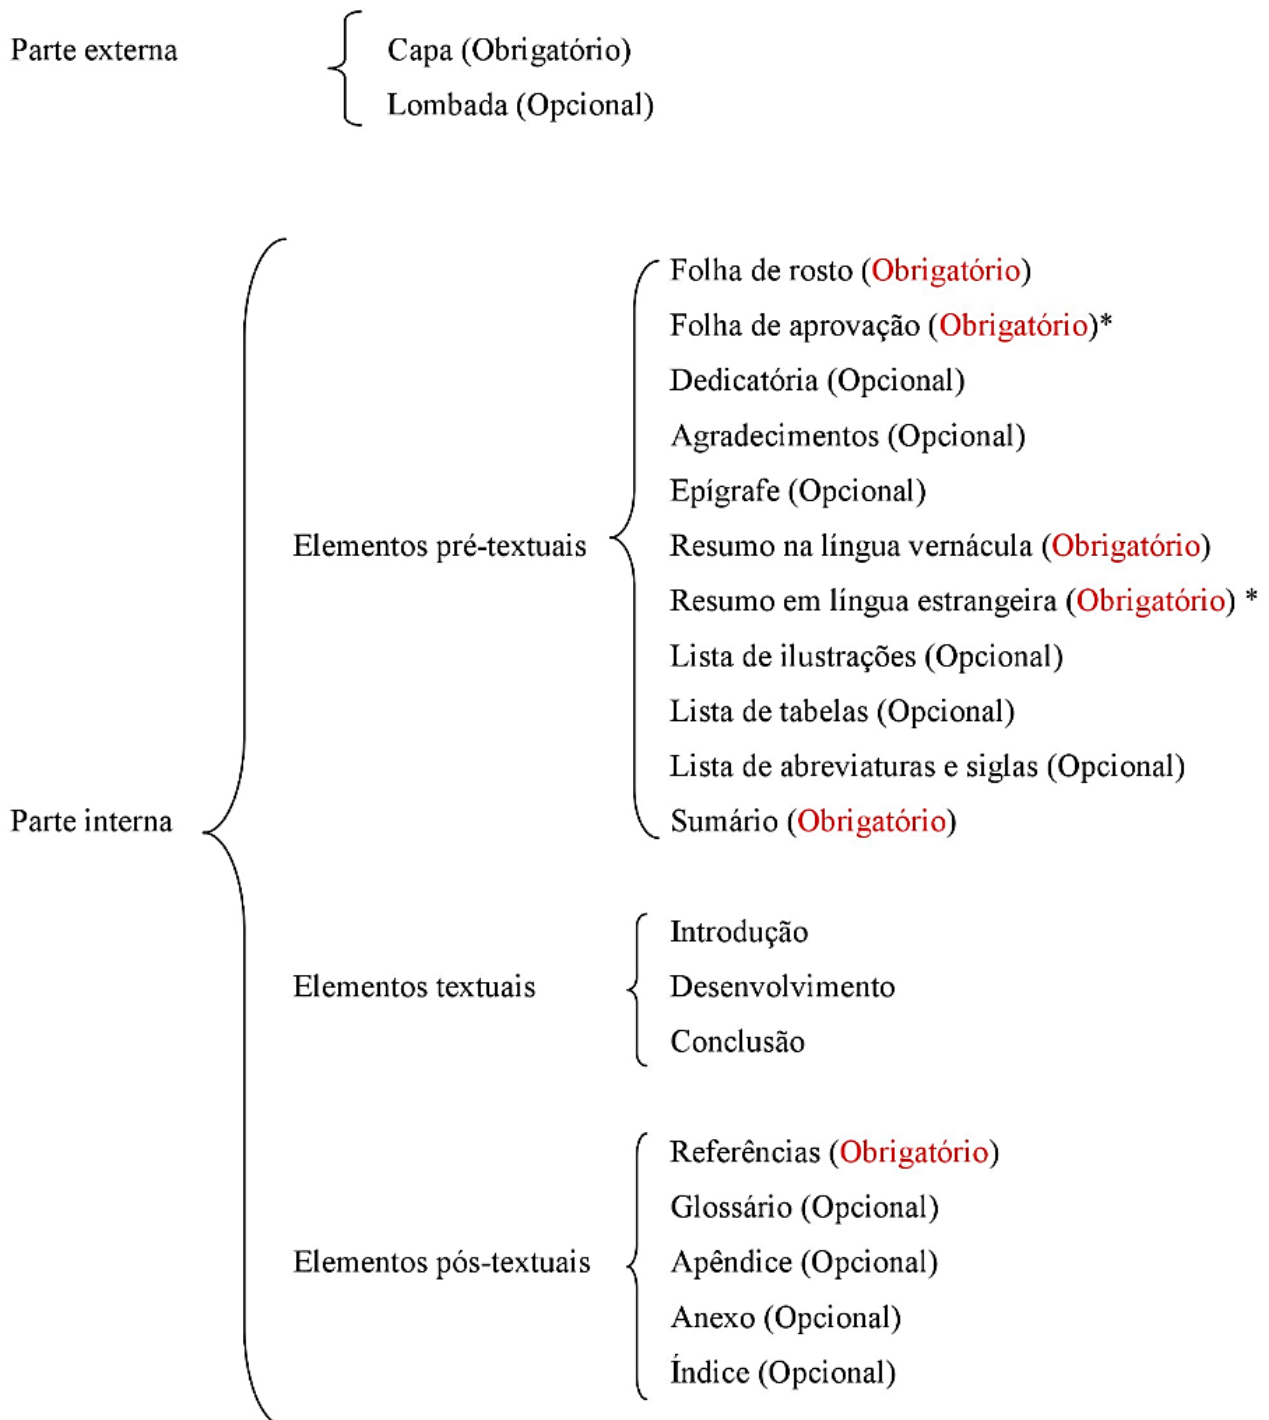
Parte externa

Capa (Obrigatório)
Lombada (Opcional)

Parte interna

Elementos pré-textuais

Folha de rosto (Obrigatório)
Folha de aprovação (Obrigatório)*
Dedicatória (Opcional)
Agradecimentos (Opcional)
Epígrafe (Opcional)
Resumo na língua vernácula (Obrigatório)
Resumo em língua estrangeira (Obrigatório) *
Lista de ilustrações (Opcional)
Lista de tabelas (Opcional)
Lista de abreviaturas e siglas (Opcional)
Sumário (Obrigatório)

Elementos textuais

Introdução
Desenvolvimento
Conclusão

Elementos pós-textuais

Referências (Obrigatório)
Glossário (Opcional)
Apêndice (Opcional)
Anexo (Opcional)
Índice (Opcional)